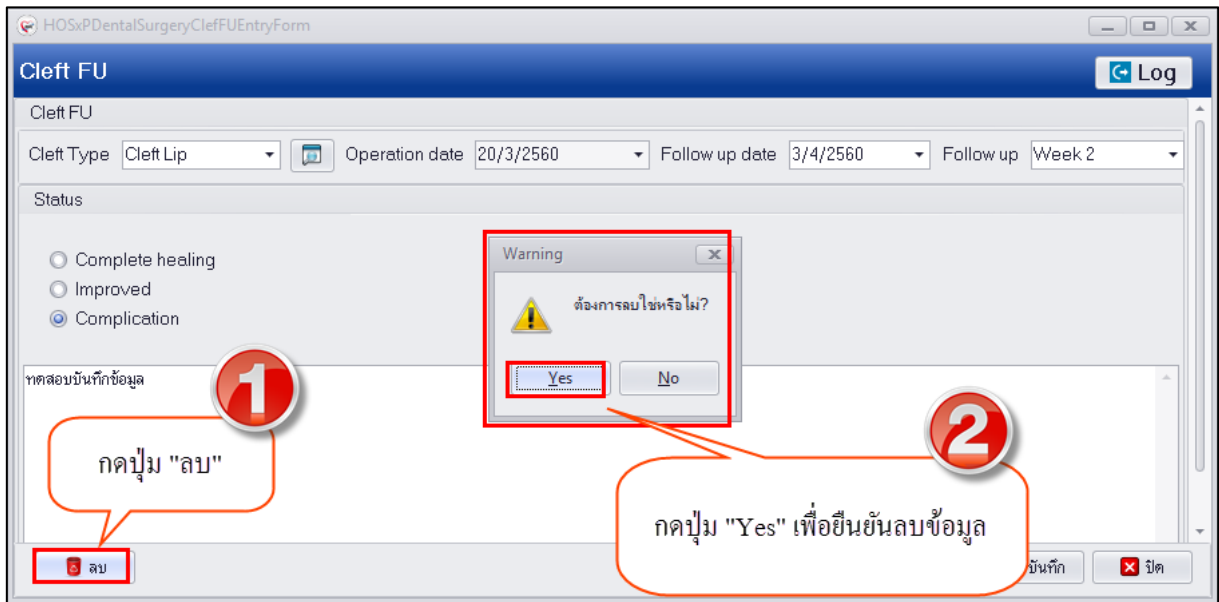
HOSxPDentalSurgeryClefFUEntryForm

Cleft FU

Log

Cleft FU

Cleft Type Cleft Lip

Operation date 20/3/2560

Follow up date 3/4/2560

Follow up Week 2

Status

Complete healing

Improved

Complication

Warning

ต้องการลบใช่หรือไม่?

Yes

No

ทดสอบบันทึกข้อมูล

1

กดปุ่ม "ลบ"

2

กดปุ่ม "Yes" เพื่อยืนยันลบข้อมูล

ลบ

บันทึก

ปิด